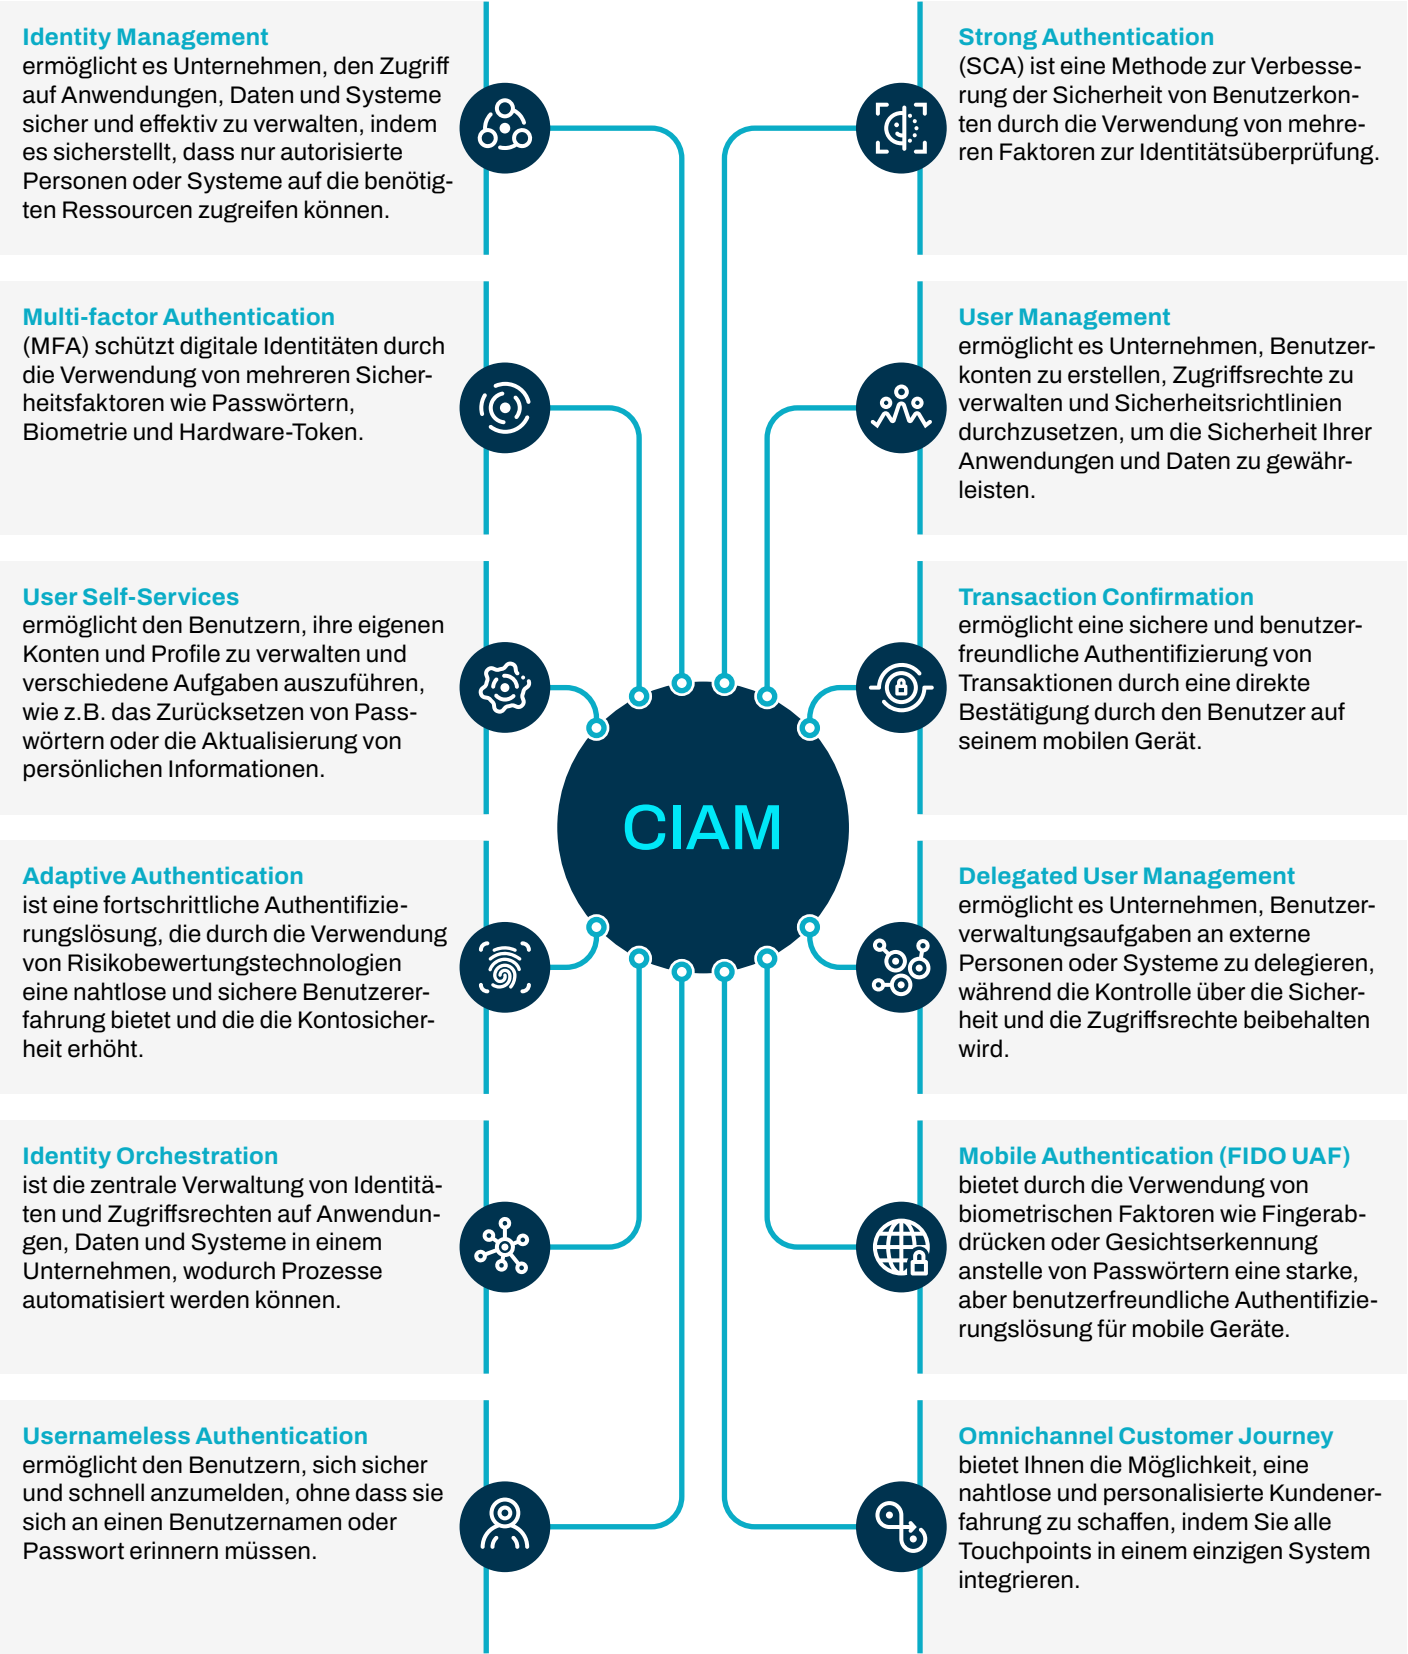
Identity Management
ermöglicht es Unternehmen, den Zugriff auf Anwendungen, Daten und Systeme sicher und effektiv zu verwalten, indem es sicherstellt, dass nur autorisierte Personen oder Systeme auf die benötigten Ressourcen zugreifen können.

Multi-factor Authentication
(MFA) schützt digitale Identitäten durch die Verwendung von mehreren Sicherheitsfaktoren wie Passwörtern, Biometrie und Hardware-Token.

User Self-Services
ermöglicht den Benutzern, ihre eigenen Konten und Profile zu verwalten und verschiedene Aufgaben auszuführen, wie z.B. das Zurücksetzen von Passwörtern oder die Aktualisierung von persönlichen Informationen.

Adaptive Authentication
ist eine fortschrittliche Authentifizierungslösung, die durch die Verwendung von Risikobewertungstechnologien eine nahtlose und sichere Benutzererfahrung bietet und die die Kontosicherheit erhöht.

Identity Orchestration
ist die zentrale Verwaltung von Identitäten und Zugriffsrechten auf Anwendungen, Daten und Systeme in einem Unternehmen, wodurch Prozesse automatisiert werden können.

Usernameless Authentication
ermöglicht den Benutzern, sich sicher und schnell anzumelden, ohne dass sie sich an einen Benutzernamen oder Passwort erinnern müssen.

CIAM

Strong Authentication
(SCA) ist eine Methode zur Verbesserung der Sicherheit von Benutzerkonten durch die Verwendung von mehreren Faktoren zur Identitätsüberprüfung.

User Management
ermöglicht es Unternehmen, Benutzerkonten zu erstellen, Zugriffsrechte zu verwalten und Sicherheitsrichtlinien durchzusetzen, um die Sicherheit Ihrer Anwendungen und Daten zu gewährleisten.

Transaction Confirmation
ermöglicht eine sichere und benutzerfreundliche Authentifizierung von Transaktionen durch eine direkte Bestätigung durch den Benutzer auf seinem mobilen Gerät.

Delegated User Management
ermöglicht es Unternehmen, Benutzerverwaltungsaufgaben an externe Personen oder Systeme zu delegieren, während die Kontrolle über die Sicherheit und die Zugriffsrechte beibehalten wird.

Mobile Authentication (FIDO UAF)
bietet durch die Verwendung von biometrischen Faktoren wie Fingerabdrücken oder Gesichtserkennung anstelle von Passwörtern eine starke, aber benutzerfreundliche Authentifizierungslösung für mobile Geräte.

Omnichannel Customer Journey
bietet Ihnen die Möglichkeit, eine nahtlose und personalisierte Kundenerfahrung zu schaffen, indem Sie alle Touchpoints in einem einzigen System integrieren.